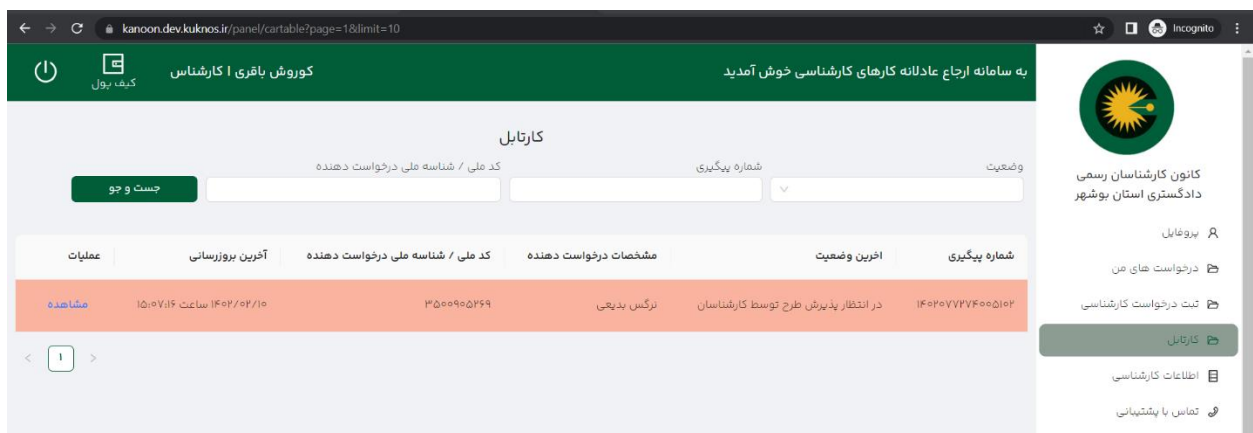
kanoon.dev.kuknos.ir/panel/cartable?page=1&limit=10

Incognito

به سامانه ارجاع عادلانه کارهای کارشناسی خوش آمدید

کوروش باقری | کارشناس

کیف پول

کانون کارشناسان رسمی دادگستری استان بوشهر

پروفایل

درخواست های من

ثبت درخواست کارشناسی

کارتابل

اطلاعات کارشناسی

تماس با پشتیبانی

کارتابل

وضعیت

شماره پیگیری

کد ملی / شناسه ملی درخواست دهنده

جست و جو

| شماره پیگیری | اخرین وضعیت | مشخصات درخواست دهنده | کد ملی / شناسه ملی درخواست دهنده | آخرین بروزرسانی | عملیات |
|---|---|---|---|---|---|
| ۱۴۰۲۰۷۲۷۴۰۰۵۱۰۲ | در انتظار پذیرش طرح توسط کارشناسان | نرگس بدیعی | ۳۵۰۰۹۰۵۲۶۹ | ۱۴۰۲/۰۴/۱۰ ساعت ۱۵:۰۷:۱۶ | مشاهده |

۱